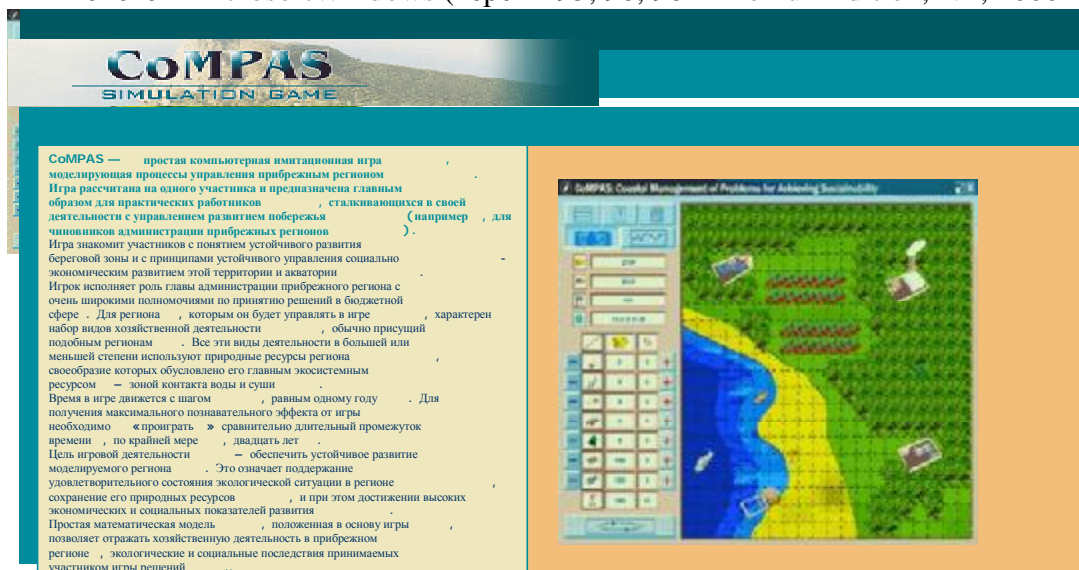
CoMPAS
SIMULATION GAME

CoMPAS — простая компьютерная имитационная игра, моделирующая процессы управления прибрежным регионом. Игра рассчитана на одного участника и предназначена главным образом для практических работников, сталкивающихся в своей деятельности с управлением развитием побережья (например, для чиновников администрации прибрежных регионов).

Игра знакомит участников с понятием устойчивого развития береговой зоны и с принципами устойчивого управления социально-экономическим развитием этой территории и акватории.

Игрок исполняет роль главы администрации прибрежного региона с очень широкими полномочиями по принятию решений в бюджетной сфере. Для региона, которым он будет управлять в игре, характерен набор видов хозяйственной деятельности, обычно присущий подобным регионам. Все эти виды деятельности в большей или меньшей степени используют природные ресурсы региона, своеобразие которых обусловлено его главным экосистемным ресурсом – зоной контакта воды и суши.

Время в игре движется с шагом, равным одному году. Для получения максимального познавательного эффекта от игры необходимо «проиграть» сравнительно длительный промежуток времени, по крайней мере, двадцать лет.

Цель игровой деятельности – обеспечить устойчивое развитие моделируемого региона. Это означает поддержание удовлетворительного состояния экологической ситуации в регионе, сохранение его природных ресурсов, и при этом достижении высоких экономических и социальных показателей развития.

Простая математическая модель, положенная в основу игры, позволяет отражать хозяйственную деятельность в прибрежном регионе, экологические и социальные последствия принимаемых участником игры решений

CoMPAS: Coastal Management of Problems for Achieving Sustainability